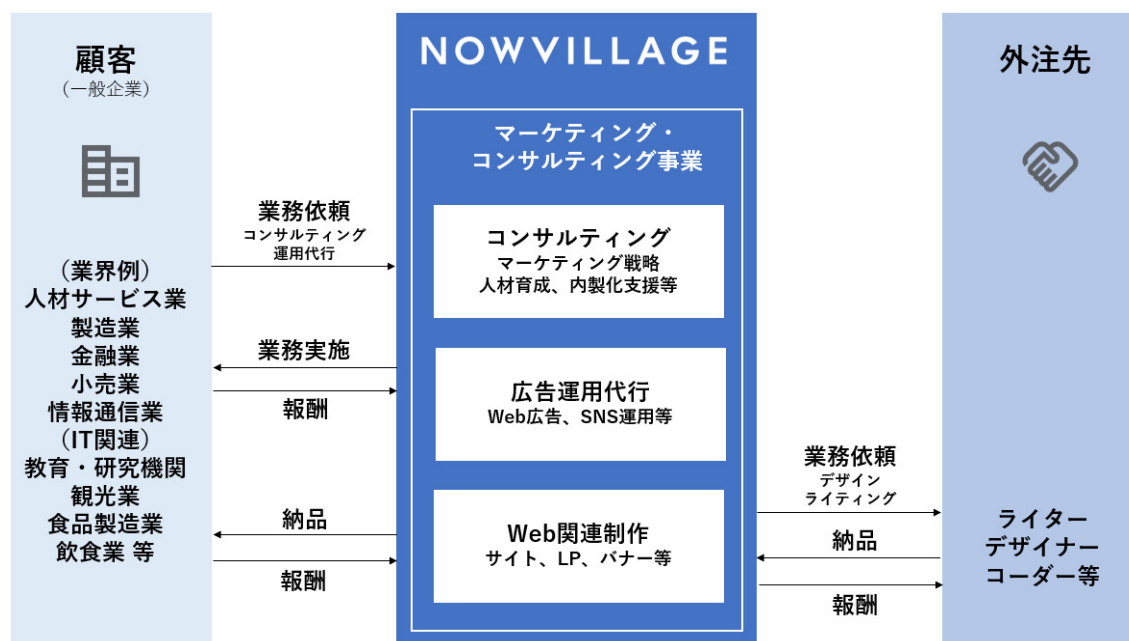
顧客
（一般企業）

（業界例）
人材サービス業
製造業
金融業
小売業
情報通信業
（IT関連）
教育・研究機関
観光業
食品製造業
飲食業 等

業務依頼
コンサルティング
運用代行

業務実施

報酬

納品

報酬

NOWVILLAGE

マーケティング・
コンサルティング事業

コンサルティング
マーケティング戦略
人材育成、内製化支援等

広告運用代行
Web広告、SNS運用等

Web関連制作
サイト、LP、バナー等

業務依頼
デザイン
ライティング

納品

報酬

外注先

ライター
デザイナー
コーダー等